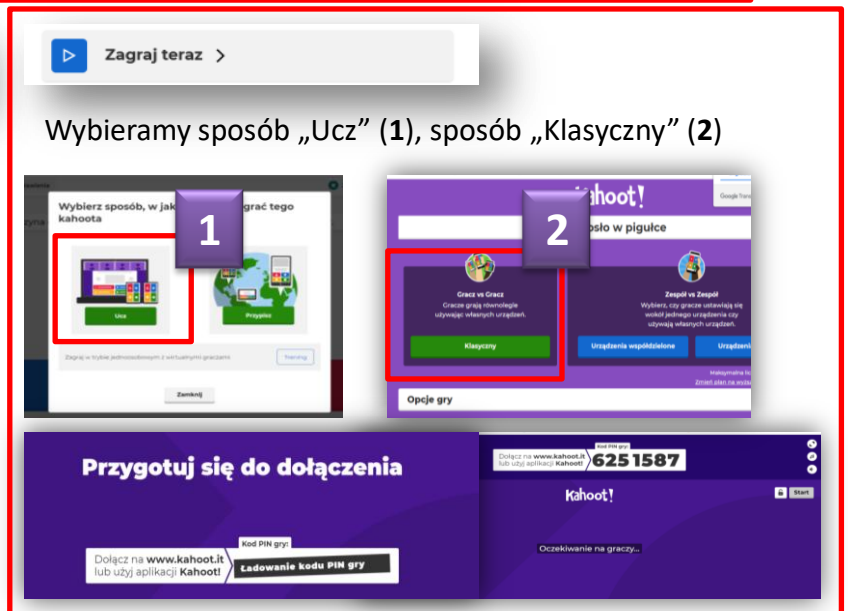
Zagraj teraz >

Wybieramy sposób „Ucz” (**1**), sposób „Klasyczny” (**2**)

Wybierz sposób, w jak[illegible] grać tego kahoota

1

Ucz

Przypisz

Zagraj w trybie jednoosobowym z wirtualnymi graczami

Trening

Zamknij

kahoot!

Google Trans

2

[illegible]oło w pigułce

Gracz vs Gracz

Gracze grają równolegle używając własnych urządzeń.

Klasyczny

Zespół vs Zespół

Wybierz, czy gracze ustawiają się wokół jednego urządzenia czy używają własnych urządzeń.

Urządzenia współdzielone

Urządzeni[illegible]

Maksymalna lic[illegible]

Zmień plan na wyżs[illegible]

Opcje gry

Przygotuj się do dołączenia

Kod PIN gry:

Dołącz na **www.kahoot.it** lub użyj aplikacji **Kahoot!**

Ładowanie kodu PIN gry

Dołącz na **www.kahoot.it** lub użyj aplikacji **Kahoot!**

Kod PIN gry:

6251587

Kahoot!

Start

Oczekiwanie na graczy...